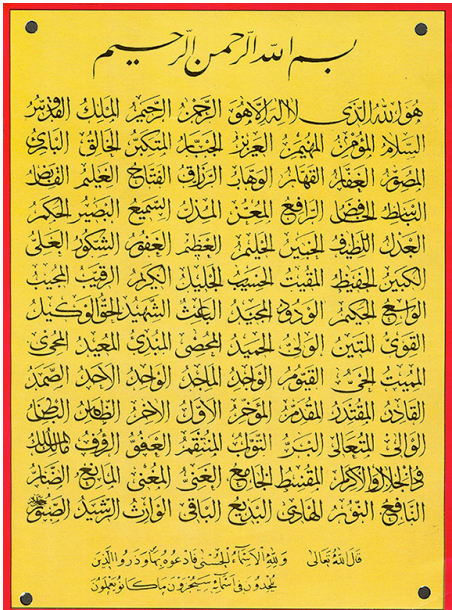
بسم الله الرحمن الرحيم

هو الله الذى لا اله الا هو الرحمن الرحيم الملك القدوس

السلام المؤمن المهيمن العزيز الجبار المتكبر الخالق البارئ

المصور الغفار القهار الوهاب الرزاق الفتاح العليم القابض

الباسط الخافض الرافع المعز المذل السميع البصير الحكم

العدل اللطيف الخبير الحليم العظيم الغفور الشكور العلى

الكبير الحفيظ المقيت الحسيب الجليل الكريم الرقيب المجيب

الواسع الحكيم الودود المجيد الباعث الشهيد الحق الوكيل

القوى المتين الولى الحميد المحصى المبدئ المعيد المحيى

المميت الحى القيوم الواجد الماجد الواحد الاحد الصمد

القادر المقتدر المقدم المؤخر الاول الاخر الظاهر الباطن

الوالى المتعالى البر التواب المنتقم العفو الرؤف مالك الملك

ذو الجلال والاكرام المقسط الجامع الغنى المغنى المانع الضار

النافع النور الهادى البديع الباقى الوارث الرشيد الصبور

قال الله تعالى وللّٰه الاسماء الحسنى فادعوه بها وذروا الذين يلحدون فى اسمائه سيجزون ما كانوا يعملون